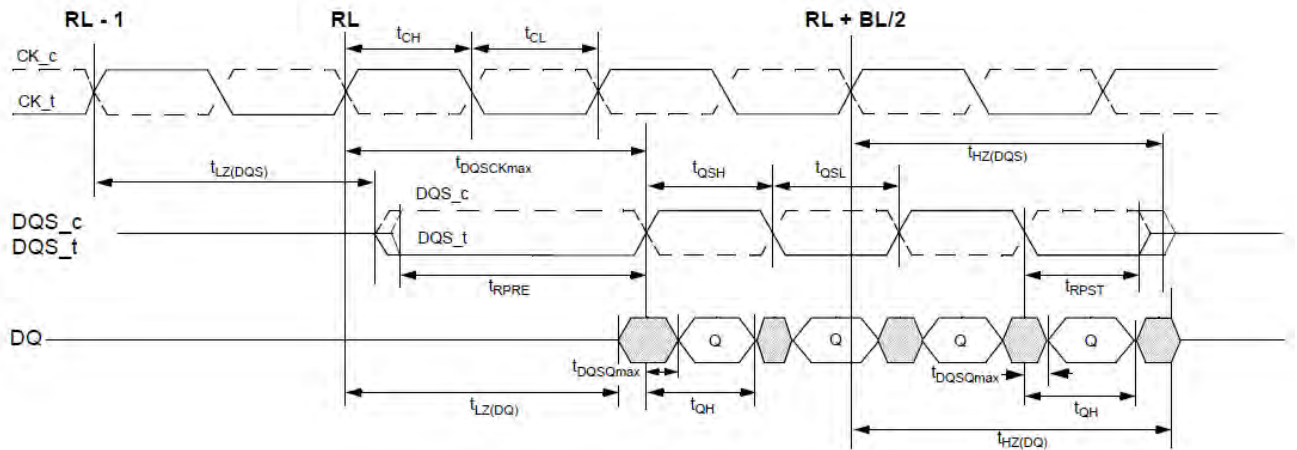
RL - 1

RL

RL + BL/2

$t_{CH}$

$t_{CL}$

CK_c

CK_t

$t_{DQSCKmax}$

$t_{HZ(DQS)}$

$t_{LZ(DQS)}$

$t_{QSH}$

$t_{QSL}$

DQS_c

DQS_c

DQS_t

DQS_t

$t_{RPRE}$

$t_{RPST}$

DQ

Q

Q

Q

Q

$t_{DQSQmax}$

$t_{DQSQmax}$

$t_{LZ(DQ)}$

$t_{QH}$

$t_{QH}$

$t_{HZ(DQ)}$